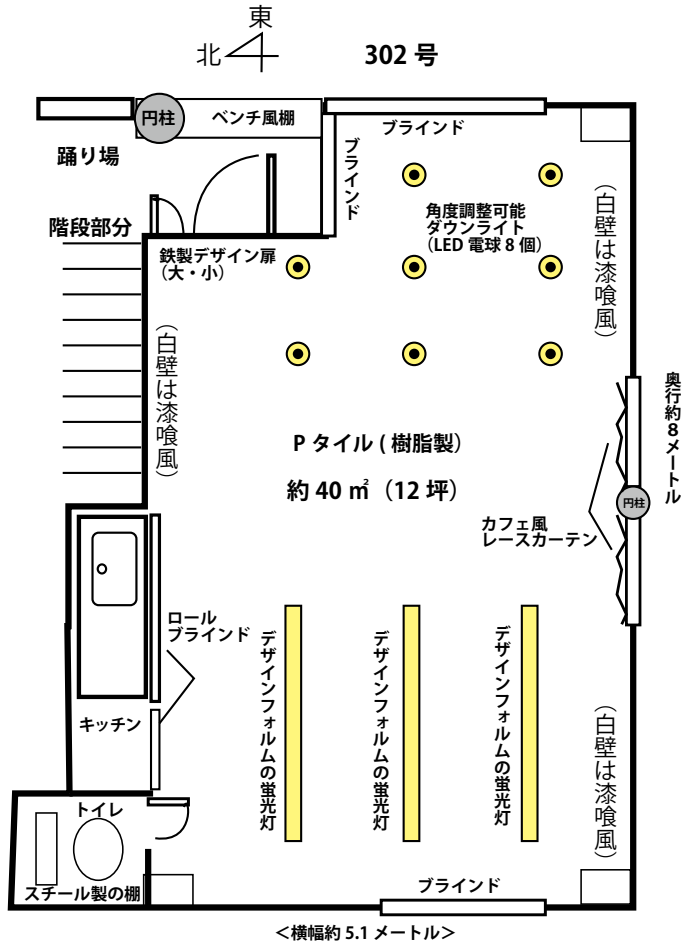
東
北
302 号

円柱
ベンチ風棚
ブラインド
踊り場
ブラインド
角度調整可能
ダウンライト
（LED 電球 8 個）
（白壁は漆喰風）
階段部分
鉄製デザイン扉
（大・小）
（白壁は漆喰風）
奥行約 8 メートル
P タイル ( 樹脂製）
約 40 ㎡（12 坪）
円柱
カフェ風
レースカーテン
ロール
ブラインド
デザインフォルムの蛍光灯
デザインフォルムの蛍光灯
デザインフォルムの蛍光灯
キッチン
（白壁は漆喰風）
トイレ
スチール製の棚
ブラインド
＜横幅約 5.1 メートル＞